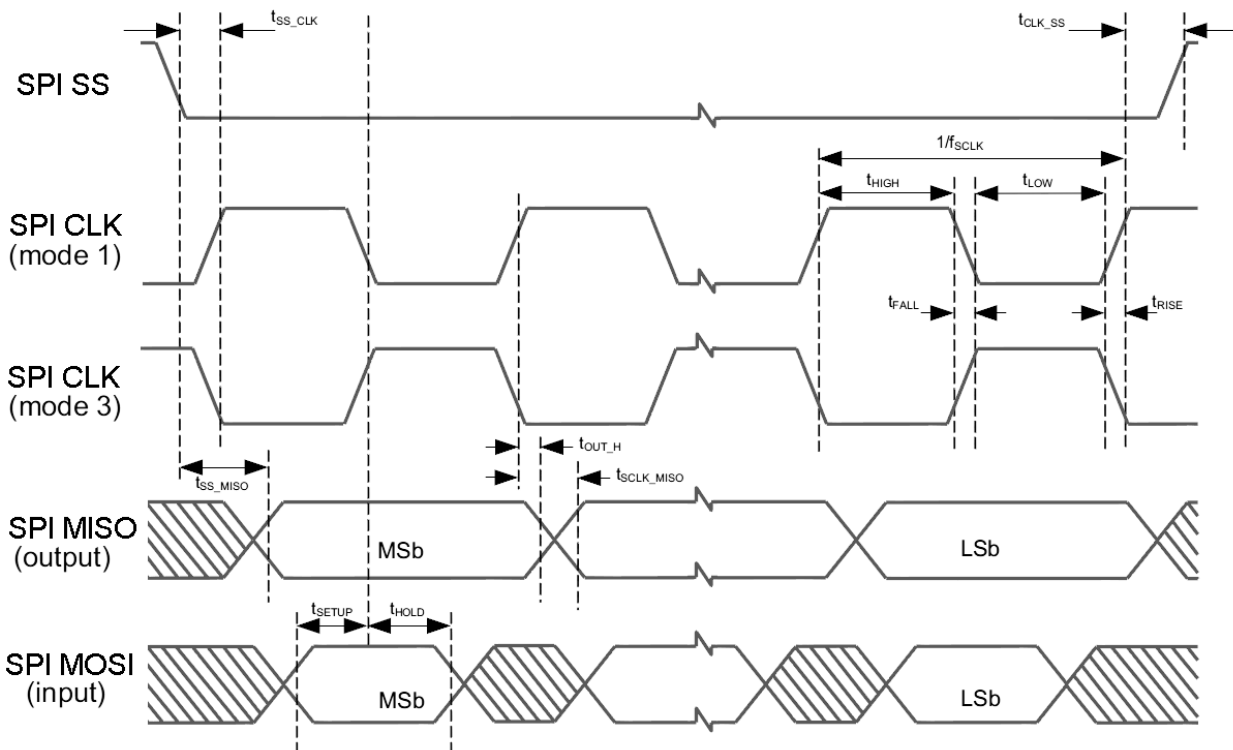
$t_{SS\_CLK}$

$t_{CLK\_SS}$

SPI SS

$1/f_{SCLK}$

$t_{HIGH}$

$t_{LOW}$

SPI CLK
(mode 1)

$t_{FALL}$

$t_{RISE}$

SPI CLK
(mode 3)

$t_{OUT\_H}$

$t_{SS\_MISO}$

$t_{SCLK\_MISO}$

SPI MISO
(output)

MSb

LSb

$t_{SETUP}$

$t_{HOLD}$

SPI MOSI
(input)

MSb

LSb